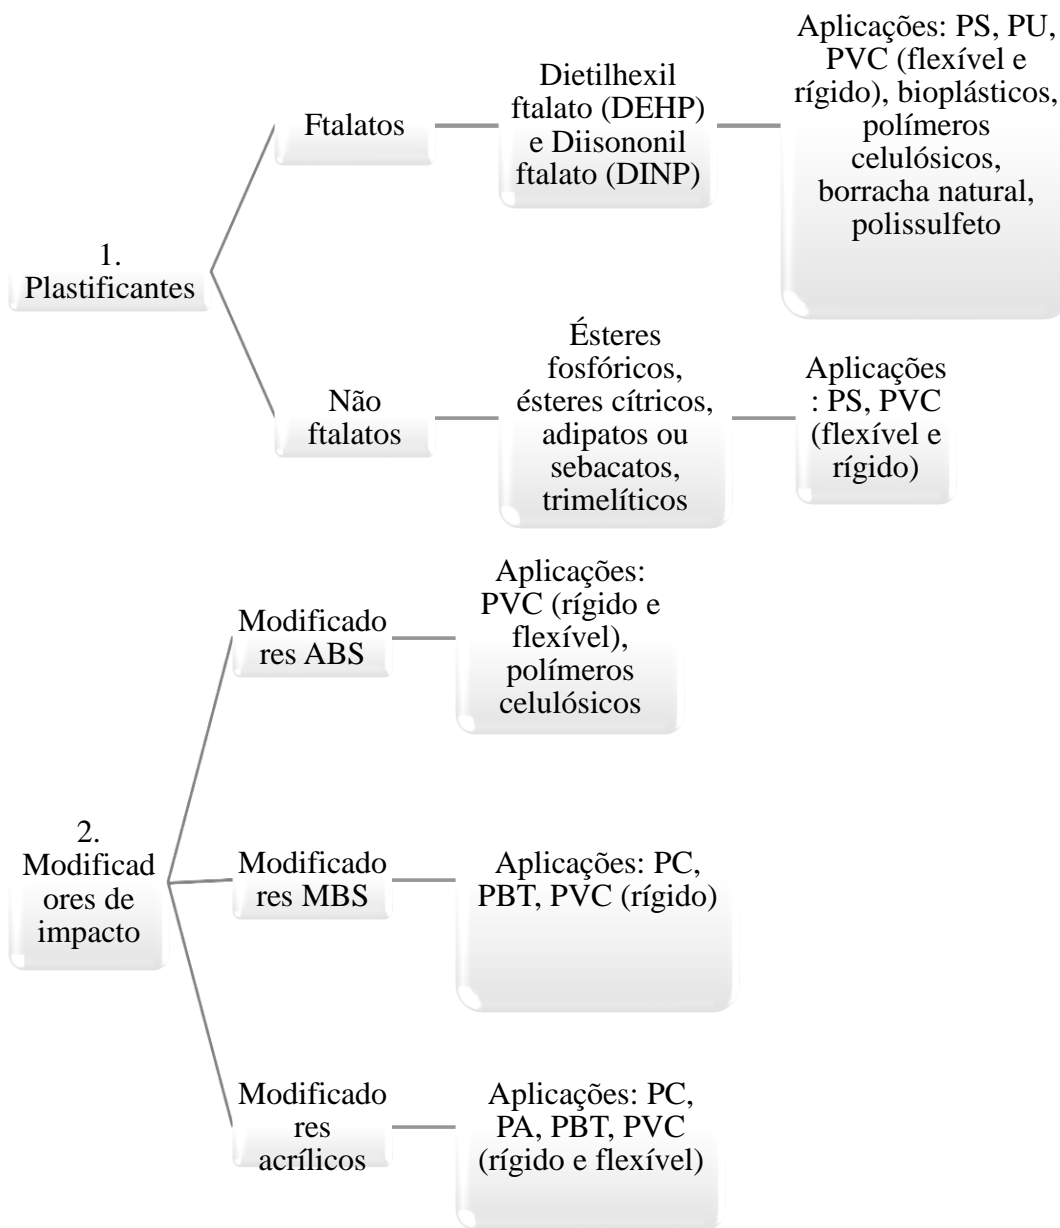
1. Plastificantes

Ftalatos

Dietilhexil ftalato (DEHP) e Diisononil ftalato (DINP)

Aplicações: PS, PU, PVC (flexível e rígido), bioplásticos, polímeros celulósicos, borracha natural, polissulfeto

Não ftalatos

Ésteres fosfóricos, ésteres cítricos, adipatos ou sebacatos, trimelíticos

Aplicações : PS, PVC (flexível e rígido)

2. Modificad ores de impacto

Modificado res ABS

Aplicações: PVC (rígido e flexível), polímeros celulósicos

Modificado res MBS

Aplicações: PC, PBT, PVC (rígido)

Modificado res acrílicos

Aplicações: PC, PA, PBT, PVC (rígido e flexível)